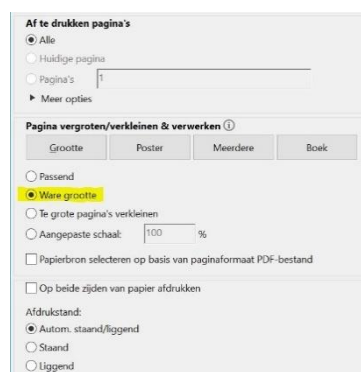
Af te drukken pagina's
Alle
Huidige pagina
Pagina's 1
Meer opties

Pagina vergroten/verkleinen & verwerken
Grootte Poster Meerdere Boek

Passend
Ware grootte
Te grote pagina's verkleinen
Aangepaste schaal: 100 %
Papierbron selecteren op basis van paginaformaat PDF-bestand

Op beide zijden van papier afdrukken

Afdrukstand:
Autom. staand/liggend
Staand
Liggend